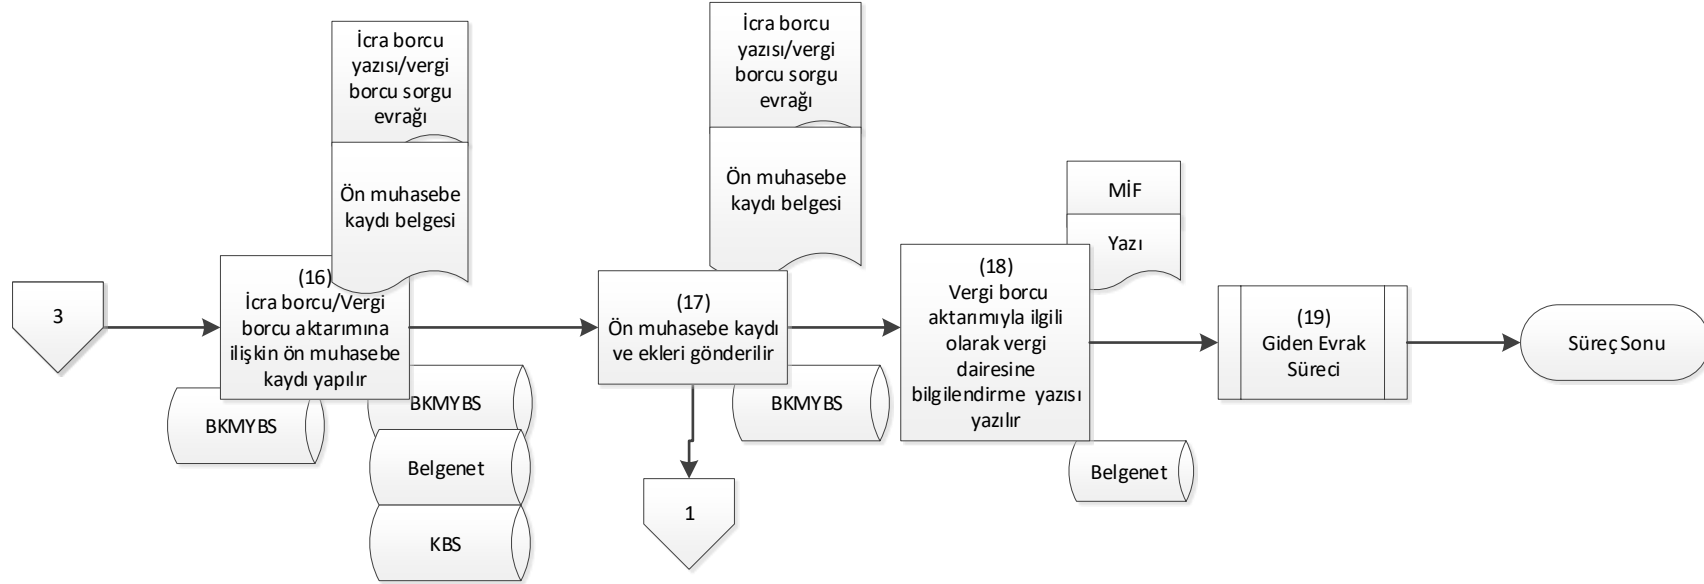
İcra borcu yazısı/vergi borcu sorgu evrağı

Ön muhasebe kaydı belgesi

3

(16)
İcra borcu/Vergi borcu aktarımına ilişkin ön muhasebe kaydı yapılır

BKMYBS

BKMYBS

Belgenet

KBS

İcra borcu yazısı/vergi borcu sorgu evrağı

Ön muhasebe kaydı belgesi

(17)
Ön muhasebe kaydı ve ekleri gönderilir

BKMYBS

1

MİF

Yazı

(18)
Vergi borcu aktarımıyla ilgili olarak vergi dairesine bilgilendirme yazısı yazılır

Belgenet

(19)
Giden Evrak Süreci

Süreç Sonu